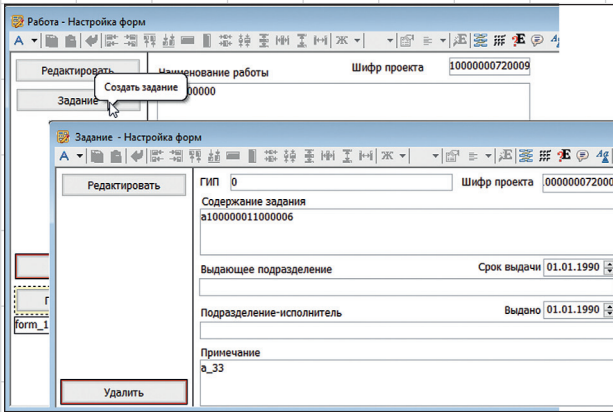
Работа - Настройка форм

A Ж

Редактировать

Наименование работы

Шифр проекта

10000000720009

Задание

Создать задание

00000

form_1

Задание - Настройка форм

A Ж

Редактировать

ГИП

0

Шифр проекта

000000072000

Содержание задания

а100000011000006

Выдающее подразделение

Срок выдачи

01.01.1990

Подразделение-исполнитель

Выдано

01.01.1990

Примечание

а_33

Удалить